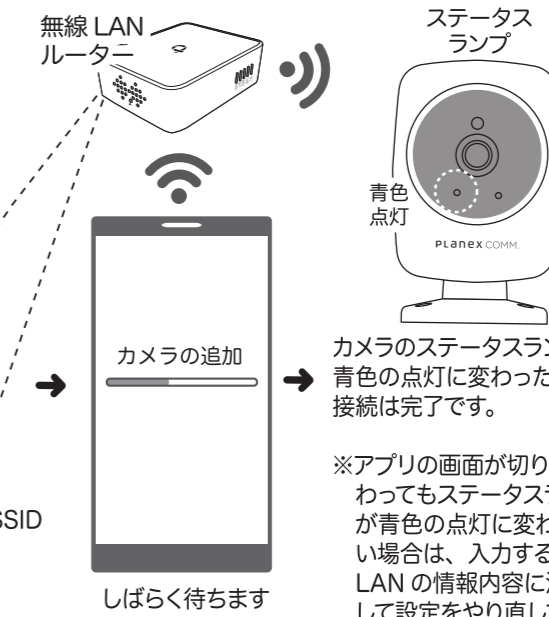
無線 LAN
ルーター

ステータス
ランプ

青色
点灯

PLANEX COMM.

カメラの追加

SSID

しばらく待ちます

カメラのステータスラン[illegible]
青色の点灯に変わった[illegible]
接続は完了です。

※アプリの画面が切り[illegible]
わってもステータス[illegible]
が青色の点灯に変わ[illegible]
い場合は、入力する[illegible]
LAN の情報内容に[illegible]
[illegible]